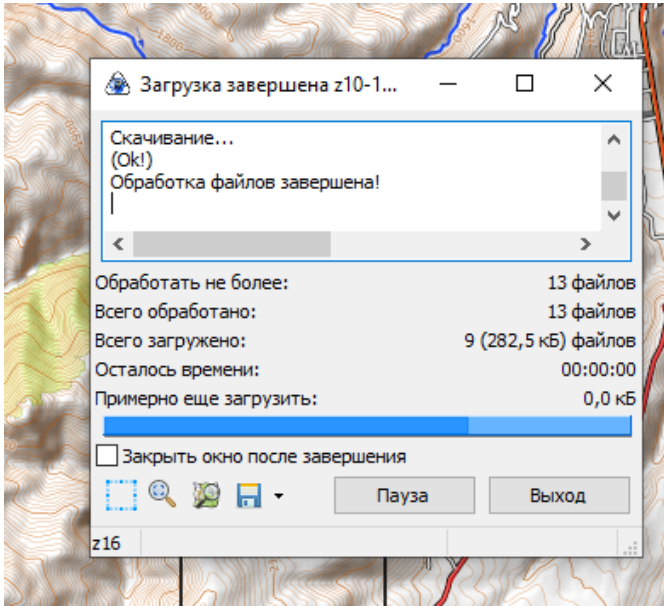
Загрузка завершена z10-1...

Скачивание...
(Ok!)
Обработка файлов завершена!

Обработать не более: 13 файлов
Всего обработано: 13 файлов
Всего загружено: 9 (282,5 кБ) файлов
Осталось времени: 00:00:00
Примерно еще загрузить: 0,0 кБ

Закрыть окно после завершения

Пауза
Выход

z16